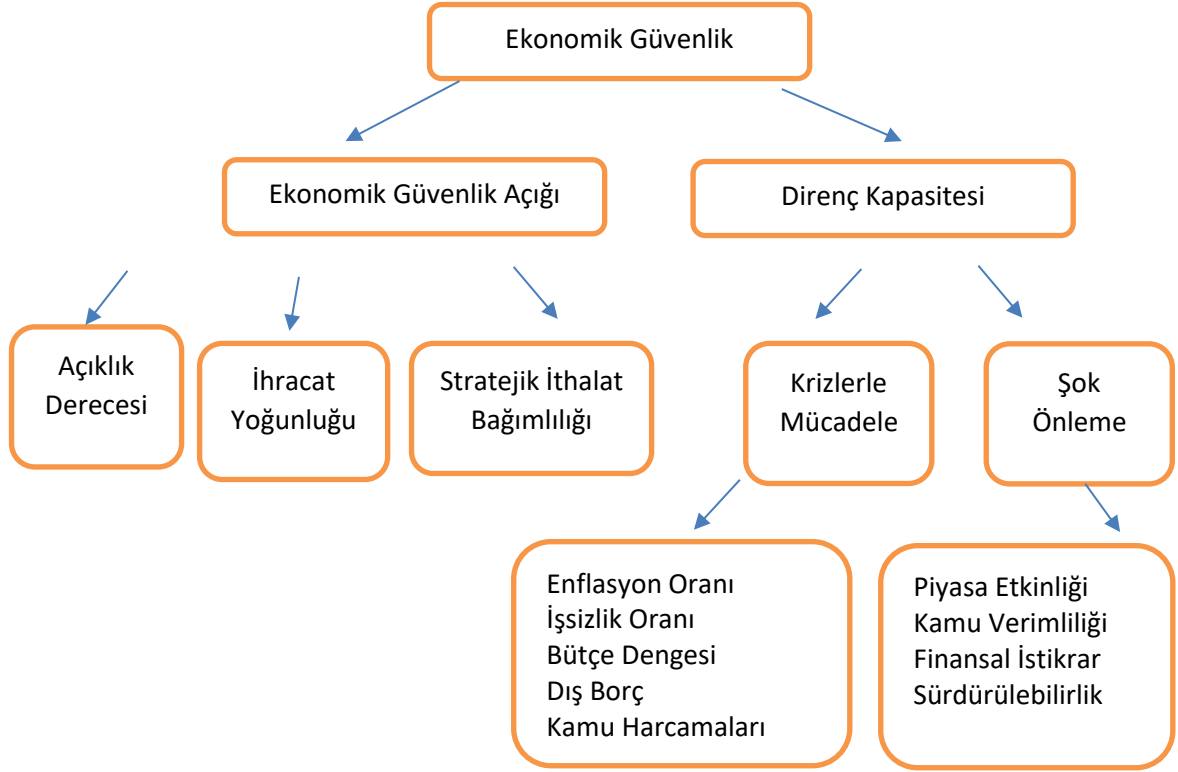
Ekonomik Güvenlik

Ekonomik Güvenlik Açığı

Direnç Kapasitesi

Açıklık Derecesi

İhracat Yoğunluğu

Stratejik İthalat Bağımlılığı

Krizlerle Mücadele

Şok Önleme

Enflasyon Oranı
İşsizlik Oranı
Bütçe Dengesi
Dış Borç
Kamu Harcamaları

Piyasa Etkinliği
Kamu Verimliliği
Finansal İstikrar
Sürdürülebilirlik